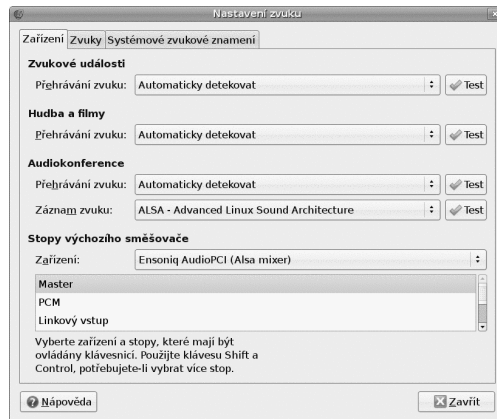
Nastavení zvuku

Zařízení | Zvuky | Systémové zvukové znamení

Zvukové události

Přehrávání zvuku: Automaticky detekovat Test

Hudba a filmy

Přehrávání zvuku: Automaticky detekovat Test

Audiokonference

Přehrávání zvuku: Automaticky detekovat Test

Záznam zvuku: ALSA - Advanced Linux Sound Architecture Test

Stopy výchozího směšovače

Zařízení: Ensoniq AudioPCI (Alsa mixer)

Master
PCM
Linkový vstup

Vyberte zařízení a stopy, které mají být ovládány klávesnicí. Použijte klávesu Shift a Control, potřebujete-li vybrat více stop.

Nápověda

Zavřít